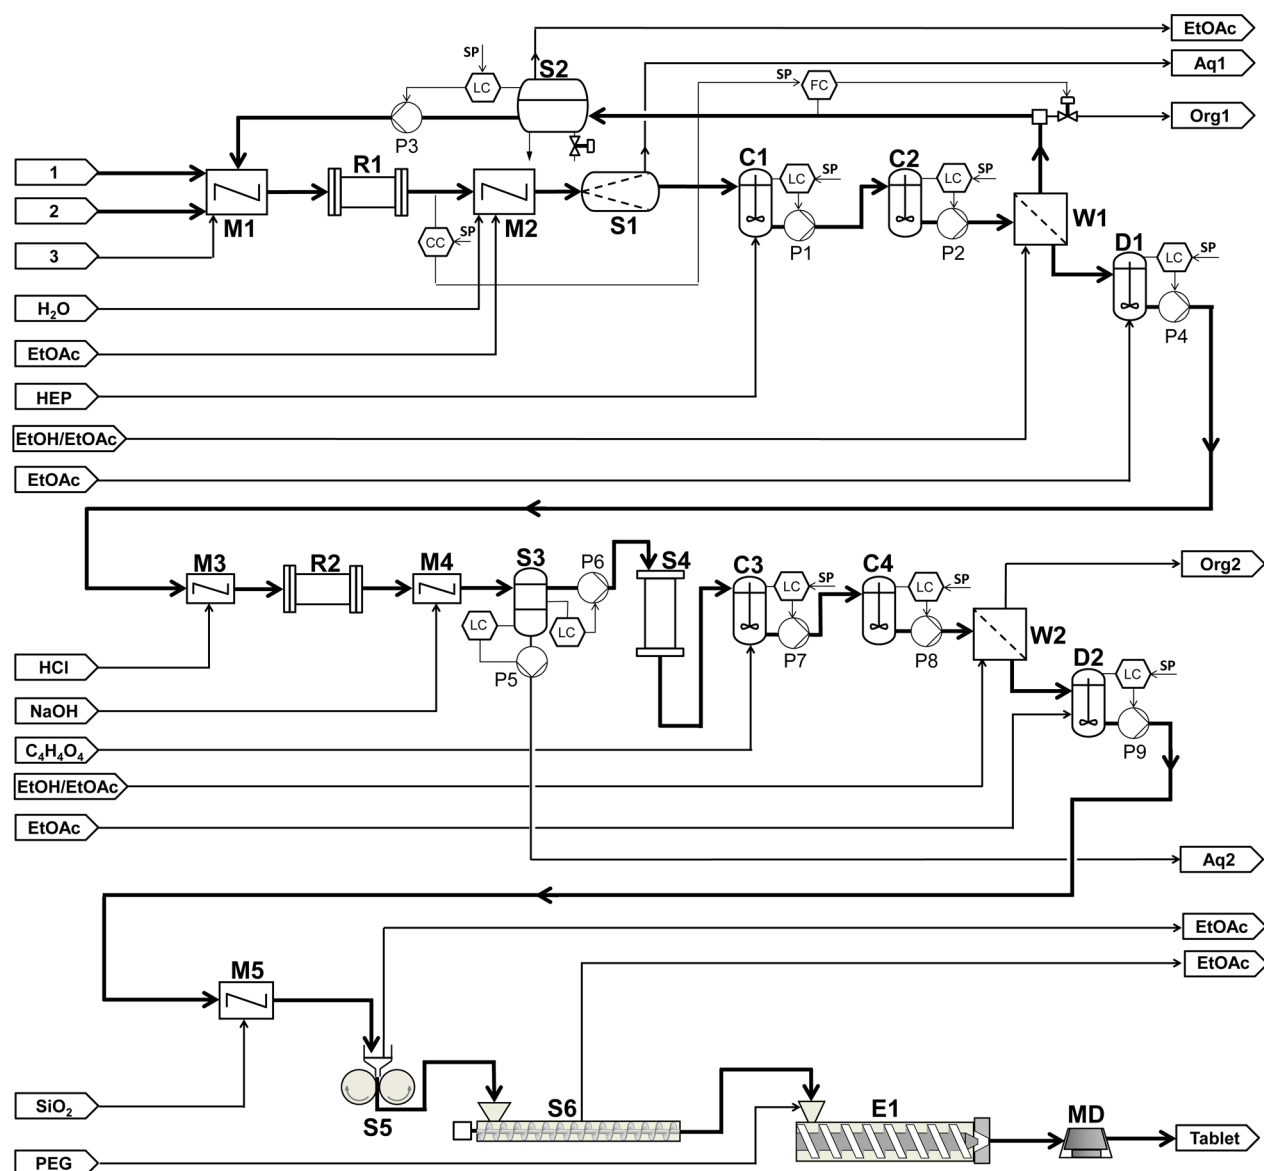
EtOAc
Aq1
Org1
SP
LC
S2
P3
SP
FC
1
2
3
M1
R1
CC
SP
M2
S1
C1
LC
SP
P1
C2
LC
SP
P2
W1
D1
LC
SP
P4
$H_2O$
EtOAc
HEP
EtOH/EtOAc
EtOAc
M3
R2
M4
S3
P6
S4
C3
LC
SP
C4
LC
SP
Org2
LC
LC
P5
P7
P8
W2
D2
LC
SP
P9
HCl
NaOH
$C_4H_4O_4$
EtOH/EtOAc
EtOAc
Aq2
EtOAc
EtOAc
M5
SiO$_2$
S5
S6
E1
MD
Tablet
PEG